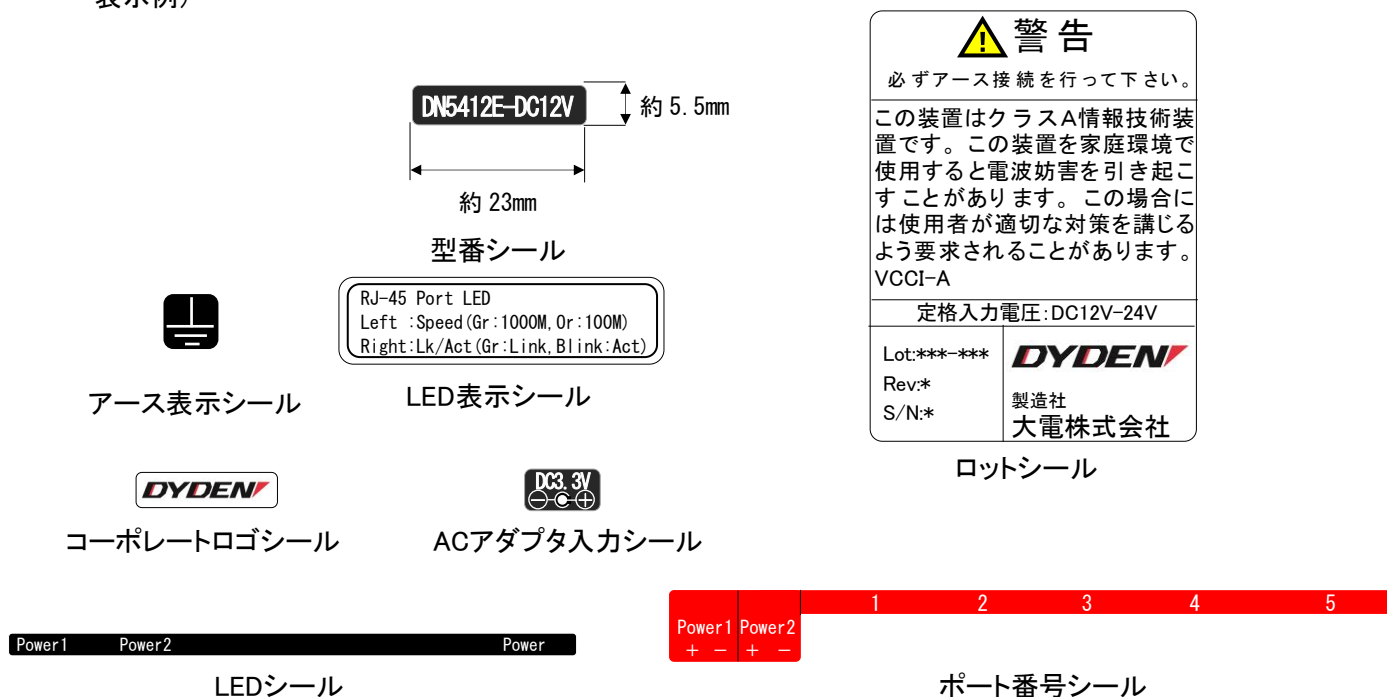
表示例)

DN5412E-DC12V
約 5.5mm
約 23mm
型番シール

RJ-45 Port LED
Left :Speed(Gr:1000M,Or:100M)
Right:Lk/Act(Gr:Link,Blink:Act)

アース表示シール
LED表示シール

警 告
必 ずアース接続を行って下さい。
この装置はクラスA情報技術装置です。この装置を家庭環境で使用すると電波妨害を引き起こすことがあります。この場合には使用者が適切な対策を講じるよう要求されることがあります。
VCCI-A
定格入力電圧:DC12V-24V
Lot:***-***
Rev:*
S/N:*
DYDEN
製造社
大電株式会社
ロットシール

DYDEN
コーポレートロゴシール
DC3.3V
ACアダプタ入力シール

Power1 Power2 Power
LEDシール

Power1 Power2
+ − + −
1 2 3 4 5
ポート番号シール